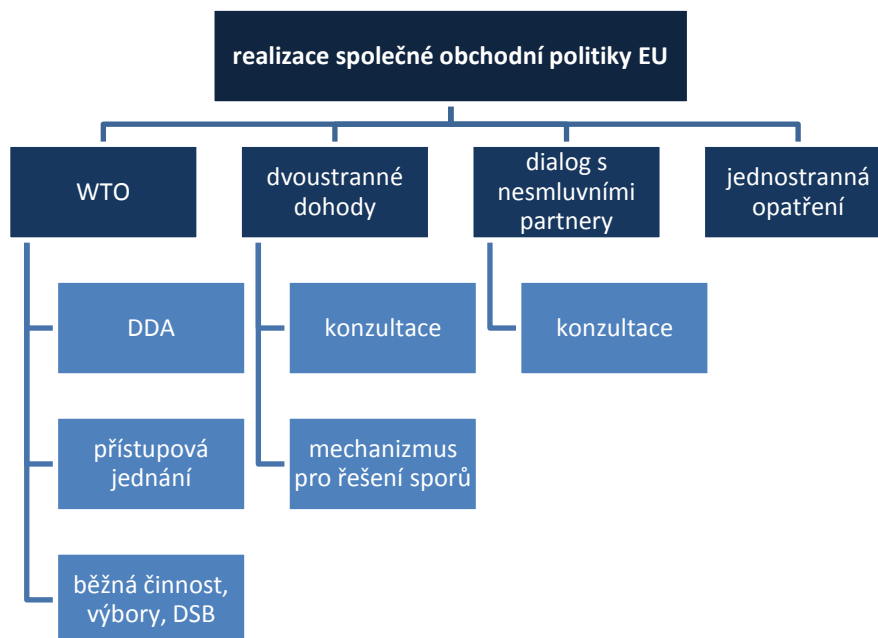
realizace společné obchodní politiky EU

WTO

DDA

přístupová jednání

běžná činnost, výbory, DSB

dvoustranné dohody

konzultace

mechanizmus pro řešení sporů

dialog s nesmluvními partnery

konzultace

jednostranná opatření